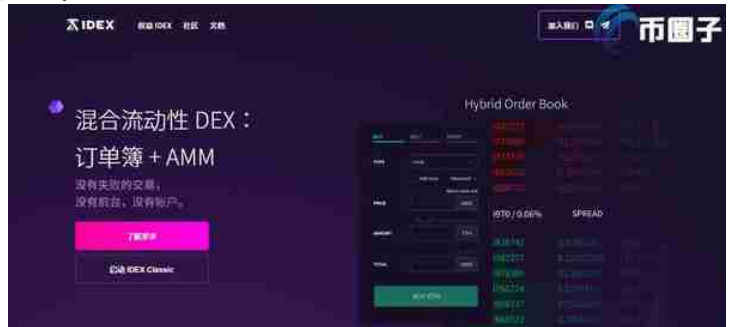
IDEX 权益 IDEX 社区 文档

加入我们

币圈子

混合流动性 DEX：订单簿 + AMM

没有失败的交易，没有前台，没有账户。

了解更多

启动 IDEX Classic

Hybrid Order Book

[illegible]

PRICE

AMOUNT

TOTAL

IETH

USDC

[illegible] / 0.06%

SPREAD

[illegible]